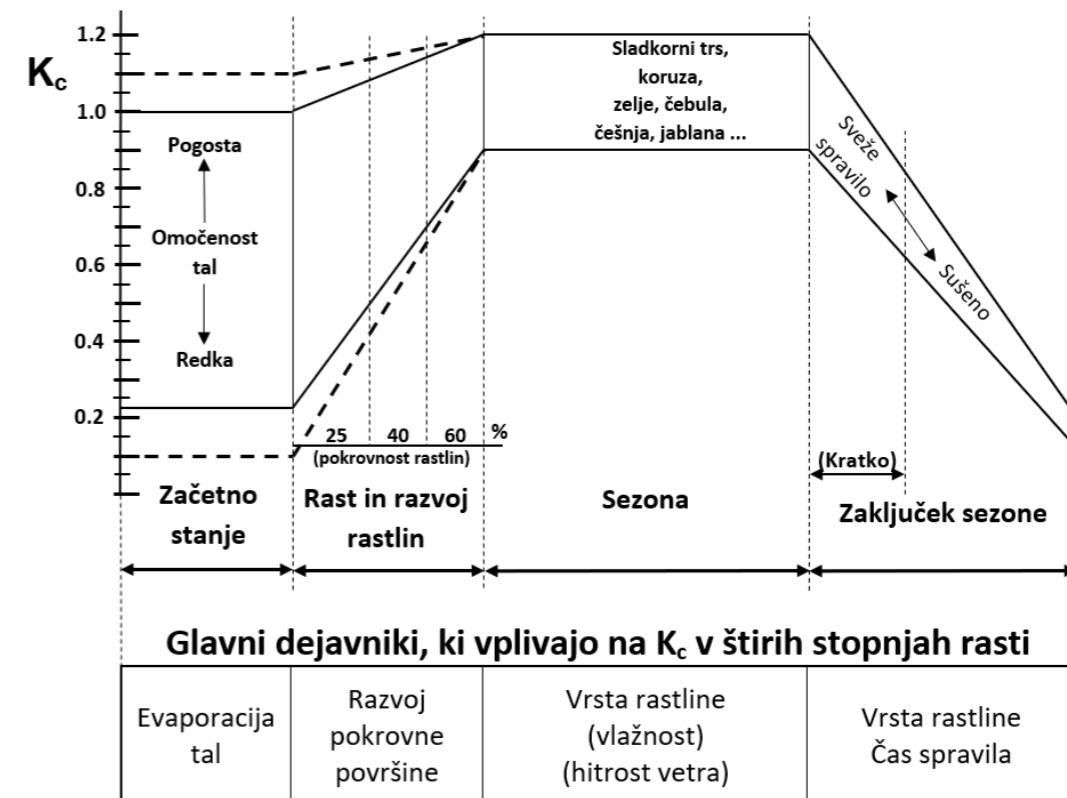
$K_c$

1.2
1.0
0.8
0.6
0.4
0.2

Pogosta
Omočenost tal
Redka

25 40 60 %
(pokrovnost rastlin)

Sladkorni trs, koruza, zelje, čebula, češnja, jablana ...

Sveže spravilo
Sušeno
(Kratko)

Začetno stanje
Rast in razvoj rastlin
Sezona
Zaključek sezone

Glavni dejavniki, ki vplivajo na $K_c$ v štirih stopnjah rasti

| Evaporacija tal | Razvoj pokrovne površine | Vrsta rastline (vlažnost) (hitrost vetra) | Vrsta rastline Čas spravila |
|---|---|---|---|